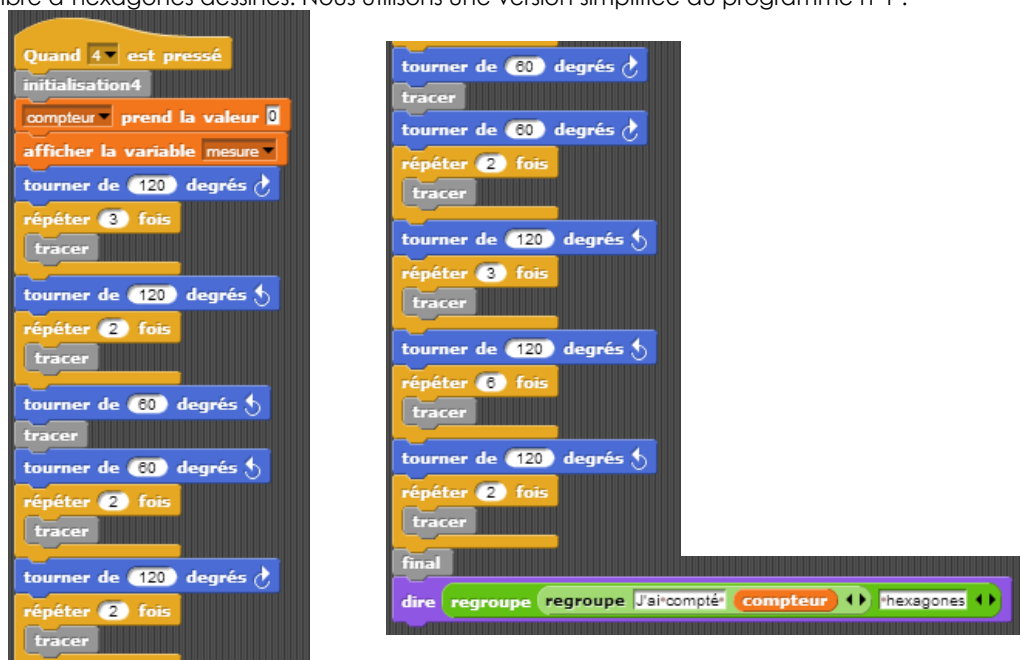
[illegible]bre d'hexagones dessinés. Nous utilisons une version simplifiée du programme n°1 :

Quand 4 est pressé
initialisation4
compteur prend la valeur 0
afficher la variable mesure
tourner de 120 degrés
répéter 3 fois
tracer
tourner de 120 degrés
répéter 2 fois
tracer
tourner de 60 degrés
tracer
tourner de 60 degrés
répéter 2 fois
tracer
tourner de 120 degrés
répéter 2 fois
tracer

tourner de 60 degrés
tracer
tourner de 60 degrés
répéter 2 fois
tracer
tourner de 120 degrés
répéter 3 fois
tracer
tourner de 120 degrés
répéter 6 fois
tracer
tourner de 120 degrés
répéter 2 fois
tracer
final
dire regroupe regroupe J'ai compté compteur hexagones